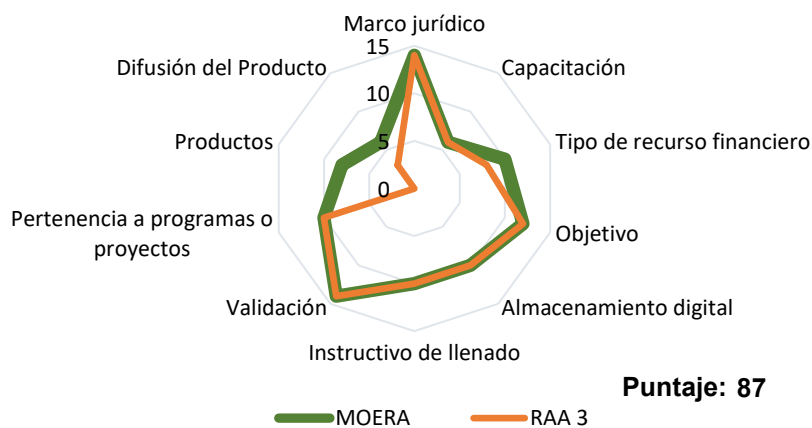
Marco jurídico
15
10
5
0
Capacitación
Tipo de recurso financiero
Objetivo
Almacenamiento digital
Instructivo de llenado
Validación
Pertenencia a programas o proyectos
Productos
Difusión del Producto

Puntaje: 87

MOERA RAA 3